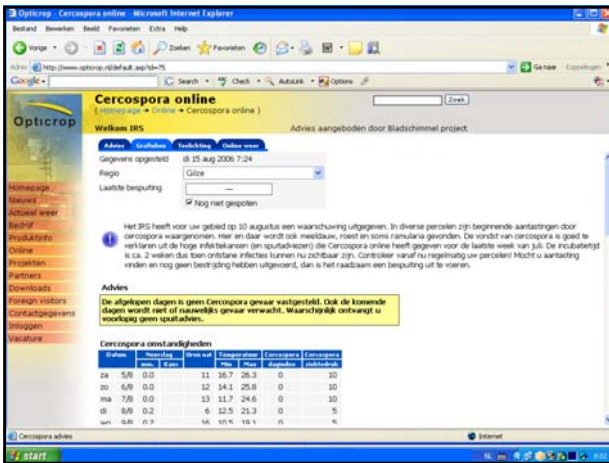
Opticrop - Cercospora online - Microsoft Internet Explorer

Bestand Bewerken Beeld Favorieten Extra Help

Vorige Zoeken Favorieten

Adres http://www.opticrop.nl/default.asp?id=75

Ga naar Koppelingen

Google Search Check AutoLink Options

Opticrop

Cercospora online

( Homepage → Online → Cercospora online )

Zoek

Welkom IRS

Advies aangeboden door Bladschimmel project

Advies Grafieken Toelichting Online weer

Gegevens opgesteld di 15 aug 2006 7:24

Regio Gilze

Laatste bespuiting

Nog niet gespoten

Homepage
Nieuws
Actueel weer
Bedrijf
Produktinfo
Online
Projekten
Partners
Downloads
Foreign visitors
Contactgegevens
Inloggen
Vacature

Het IRS heeft voor uw gebied op 10 augustus een waarschuwing uitgegeven. In diverse percelen zijn beginnende aantastingen door cercospora waargenomen. Hier en daar wordt ook meeldauw, roest en soms ramularia gevonden. De vondst van cercospora is goed te verklaren uit de hoge infektiekansen (en spuitadviezen) die Cercospora online heeft gegeven voor de laatste week van juli. De incubatietijd is ca. 2 weken dus toen ontstane infecties kunnen nu zichtbaar zijn. Controleer vanaf nu regelmatig uw percelen! Mocht u aantasting vinden en nog geen bestrijding hebben uitgevoerd, dan is het raadzaam een bespuiting uit te voeren.

Advies

De afgelopen dagen is geen Cercospora gevaar vastgesteld. Ook de komende dagen wordt niet of nauwelijks gevaar verwacht. Waarschijnlijk ontvangt u voorlopig geen spuitadvies.

Cercospora omstandigheden

| Datum | | Neerslag mm. | Neerslag Kans | Uren nat | Temperatuur Min | Temperatuur Max | Cercospora dagindex | Cercospora ziektedruk |
|---|---|---|---|---|---|---|---|---|
| za | 5/8 | 0.0 | | 11 | 16.7 | 26.3 | 0 | 10 |
| zo | 6/8 | 0.0 | | 12 | 14.1 | 25.8 | 0 | 10 |
| ma | 7/8 | 0.0 | | 13 | 11.7 | 24.6 | 0 | 10 |
| di | 8/8 | 0.2 | | 6 | 12.5 | 21.3 | 0 | 5 |
| wo | 9/8 | 0.2 | | 16 | 10.5 | 19.1 | 0 | 5 |

Cercospora advies

Internet

start